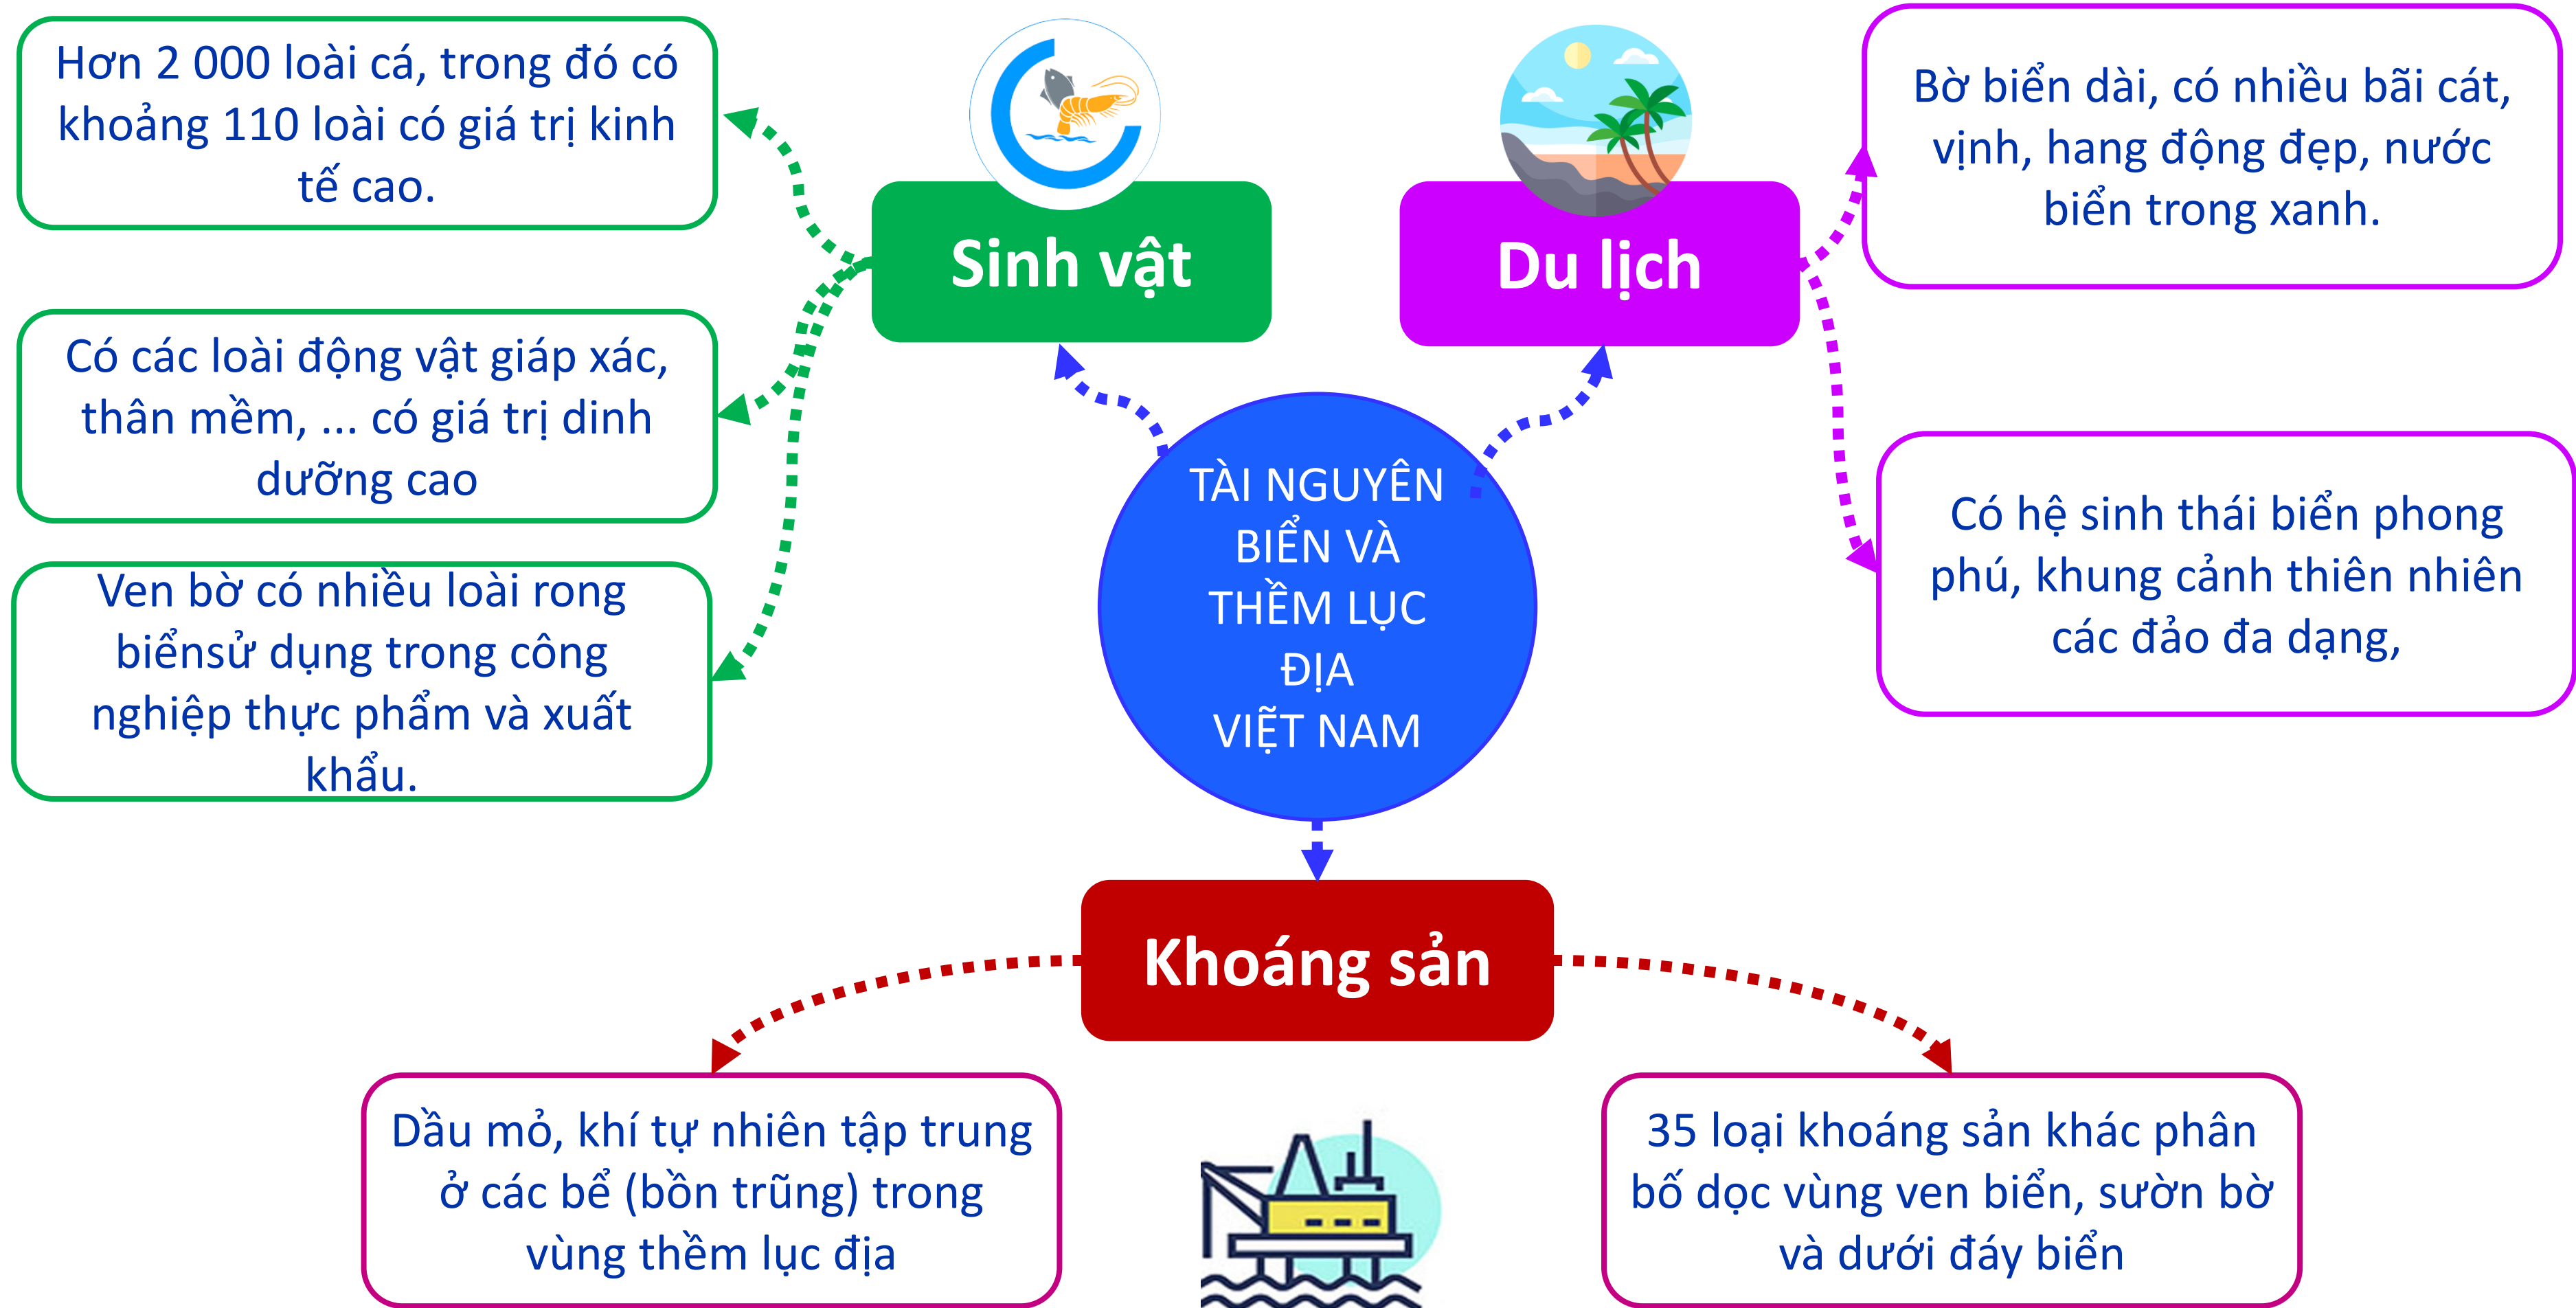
TÀI NGUYÊN BIỂN VÀ THỀM LỤC ĐỊA VIỆT NAM

Sinh vật

Hơn 2 000 loài cá, trong đó có khoảng 110 loài có giá trị kinh tế cao.

Có các loài động vật giáp xác, thân mềm, ... có giá trị dinh dưỡng cao

Ven bờ có nhiều loài rong biểnsử dụng trong công nghiệp thực phẩm và xuất khẩu.

Du lịch

Bờ biển dài, có nhiều bãi cát, vịnh, hang động đẹp, nước biển trong xanh.

Có hệ sinh thái biển phong phú, khung cảnh thiên nhiên các đảo đa dạng,

Khoáng sản

Dầu mỏ, khí tự nhiên tập trung ở các bể (bồn trũng) trong vùng thềm lục địa

35 loại khoáng sản khác phân bố dọc vùng ven biển, sườn bờ và dưới đáy biển